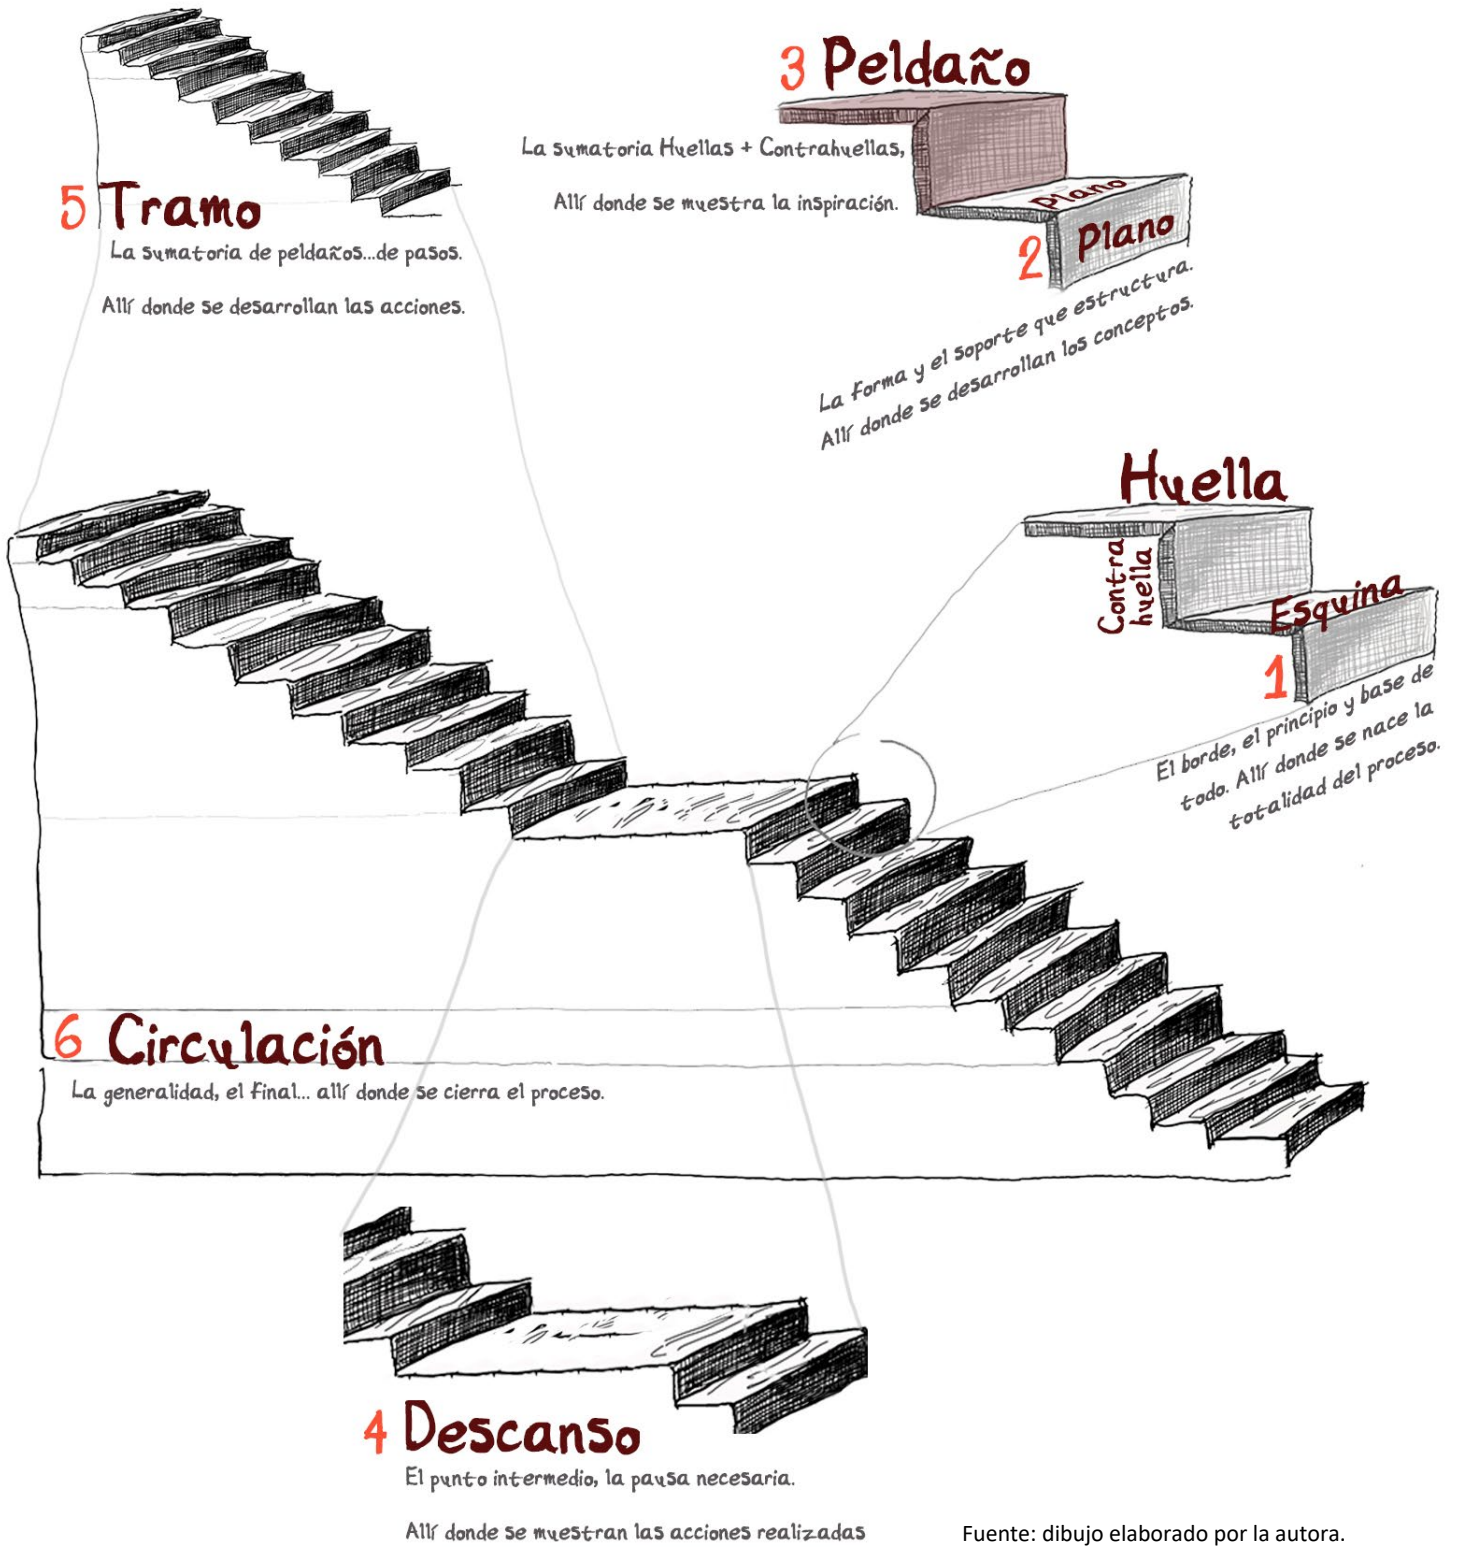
3 Peldaño

La sumatoria Huellas + Contrahuellas,

Allí donde se muestra la inspiración.

5 Tramo

La sumatoria de peldaños...de pasos.

Allí donde se desarrollan las acciones.

Plano

2 Plano

La forma y el soporte que estructura.
Allí donde se desarrollan los conceptos.

Huella

Contra huella

Esquina

1

El borde, el principio y base de todo. Allí donde se nace la totalidad del proceso.

6 Circulación

La generalidad, el final... allí donde se cierra el proceso.

4 Descanso

El punto intermedio, la pausa necesaria.

Allí donde se muestran las acciones realizadas

Fuente: dibujo elaborado por la autora.